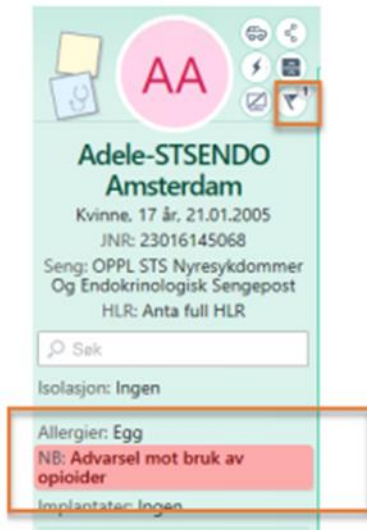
AA

1

Adele-STSENDO Amsterdam

Kvinne, 17 år, 21.01.2005

JNR: 23016145068

Seng: OPPL STS Nyresykdommer Og Endokrinologisk Sengepost

HLR: Anta full HLR

Søk

Isolasjon: Ingen

Allergier: Egg

NB: Advarsel mot bruk av opioider

Implantater: Ingen